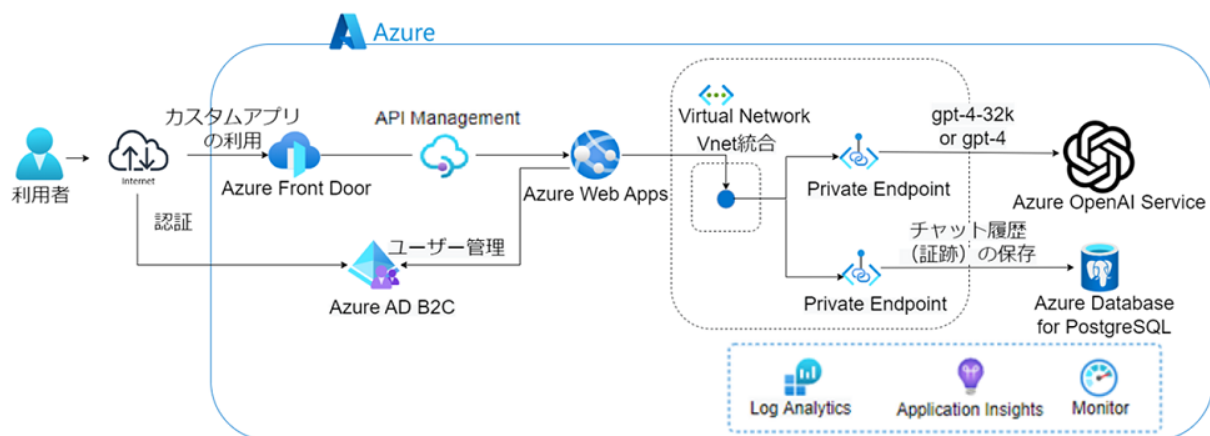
Azure

利用者

Internet

カスタムアプリの利用

Azure Front Door

API Management

Azure Web Apps

認証

ユーザー管理

Azure AD B2C

Virtual Network

Vnet統合

Private Endpoint

Private Endpoint

gpt-4-32k or gpt-4

Azure OpenAI Service

チャット履歴（証跡）の保存

Azure Database for PostgreSQL

Log Analytics

Application Insights

Monitor